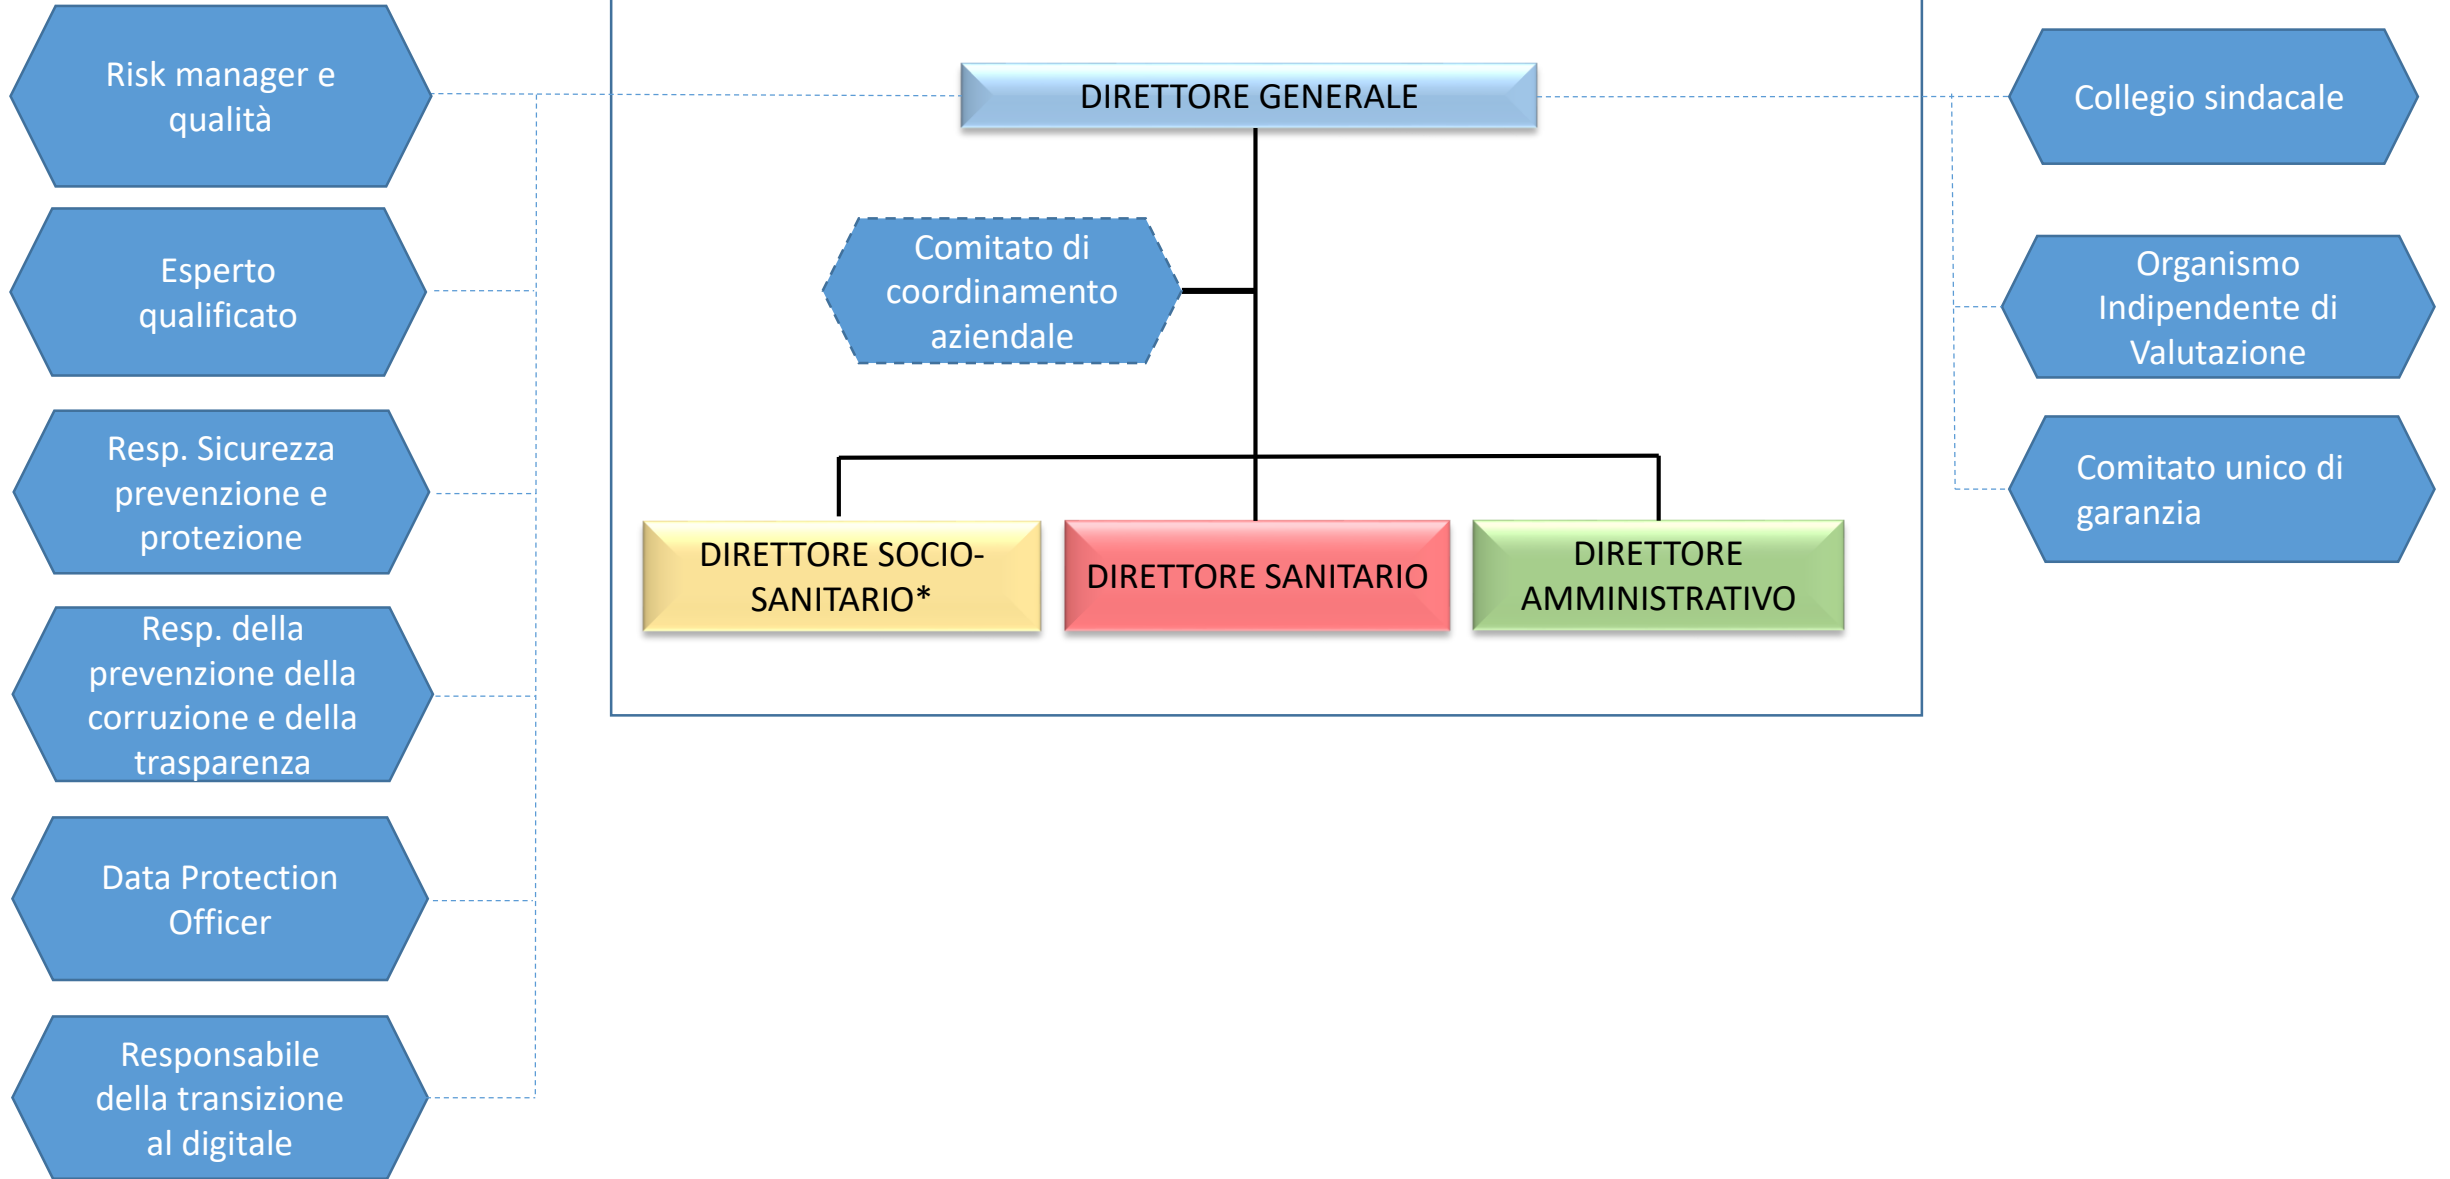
Risk manager e qualità

Esperto qualificato

Resp. Sicurezza prevenzione e protezione

Resp. della prevenzione della corruzione e della trasparenza

Data Protection Officer

Responsabile della transizione al digitale

DIRETTORE GENERALE

Comitato di coordinamento aziendale

DIRETTORE SOCIO-SANITARIO*

DIRETTORE SANITARIO

DIRETTORE AMMINISTRATIVO

Collegio sindacale

Organismo Indipendente di Valutazione

Comitato unico di garanzia